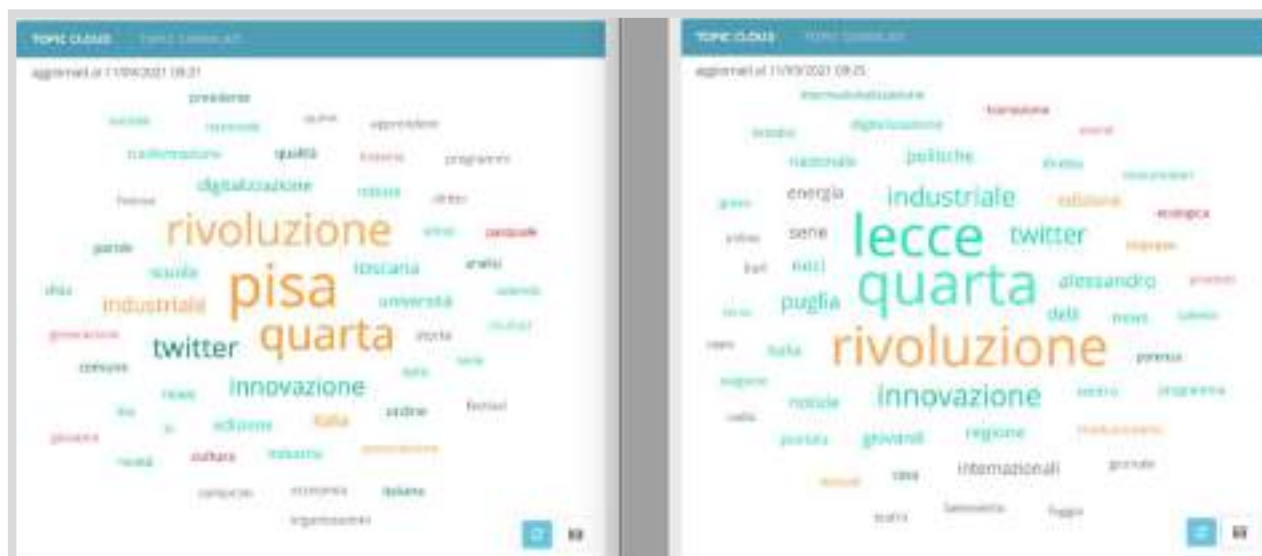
TOPIC CLOUD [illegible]

aggiornati al 11/09/2021 09:21

presidente
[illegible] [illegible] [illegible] apprendere
trasformazione qualità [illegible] programmi
digitalizzazione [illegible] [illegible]
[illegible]
rivoluzione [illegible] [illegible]
parole
scuola toscana analisi
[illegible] pisa
industriale università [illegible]
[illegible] quarta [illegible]
twitter storia
comune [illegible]
innovazione
news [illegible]
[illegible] edizione italia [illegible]
giovani cultura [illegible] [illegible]
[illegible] economia italiane
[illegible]
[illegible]

TOPIC CLOUD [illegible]

aggiornati al 11/09/2021 09:25

internazionalizzazione
transizione
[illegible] digitalizzazione
nazionale politiche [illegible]
energia industriale edizione
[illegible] ecologica
serie lecce twitter
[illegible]
bari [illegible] alessandro
puglia quarta
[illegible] delli news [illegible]
rivoluzione
italia
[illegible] innovazione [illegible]
notizie regione
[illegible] giovanili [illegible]
internazionali
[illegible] casa giornale
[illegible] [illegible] foggia